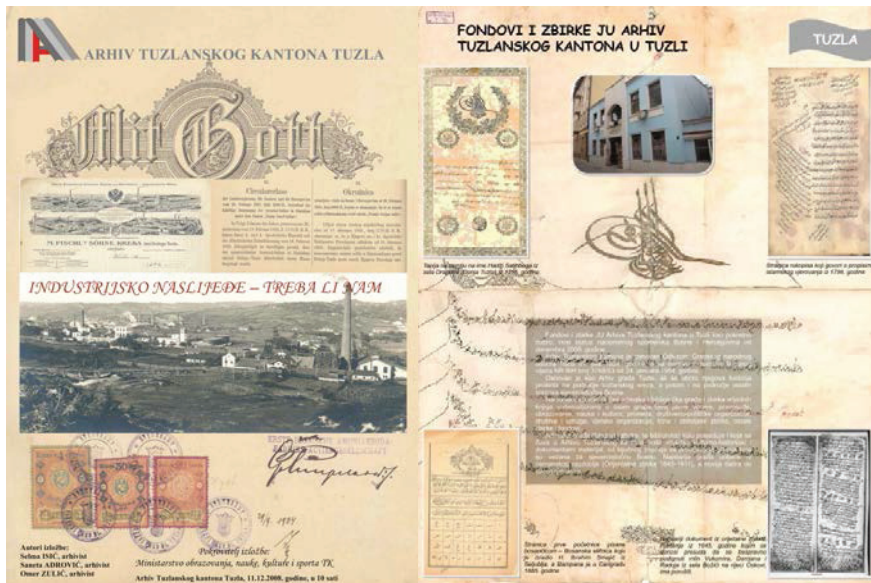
ARHIV TUZLANSKOG KANTONA TUZLA

Mit Gott

Circularlasse

Okružnica

M. FISCHL' SÖHNE, KREKA

INDUSTRIJSKO NASLIJEĐE – TREBA LI NAM

Autori izložbe:
Selma ISIĆ, arhivist
Saneta ADROVIĆ, arhivist
Omer ZULIĆ, arhivist

Pokrovitelj izložbe:
Ministarstvo obrazovanja, nauke, kulture i sporta TK

Arhiv Tuzlanskog kantona Tuzla, 11.12.2008. godine, u 10 sati

FONDOVI I ZBIRKE JU ARHIV TUZLANSKOG KANTONA U TUZLI

TUZLA

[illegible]

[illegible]

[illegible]

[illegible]

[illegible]